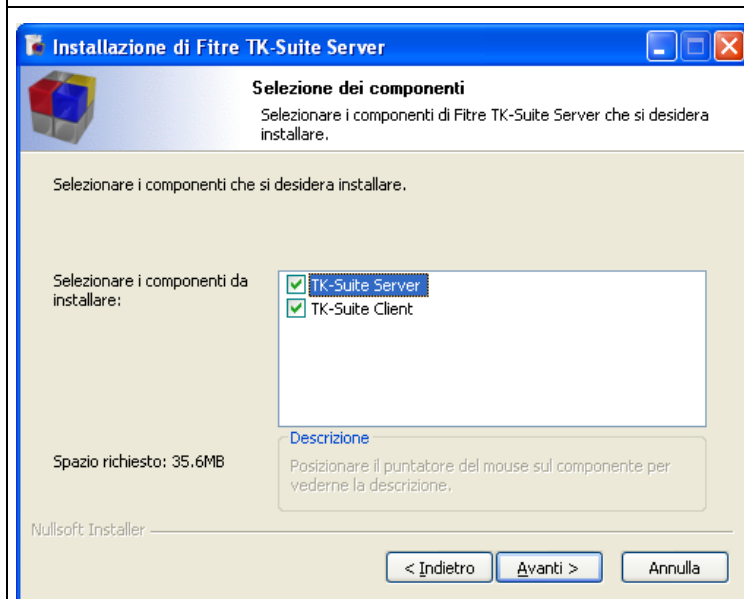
Installazione di Fitre TK-Suite Server

Selezione dei componenti

Selezionare i componenti di Fitre TK-Suite Server che si desidera installare.

Selezionare i componenti che si desidera installare.

Selezionare i componenti da installare:

TK-Suite Server
TK-Suite Client

Descrizione

Posizionare il puntatore del mouse sul componente per vederne la descrizione.

Spazio richiesto: 35.6MB

Nullsoft Installer

< Indietro

Avanti >

Annulla